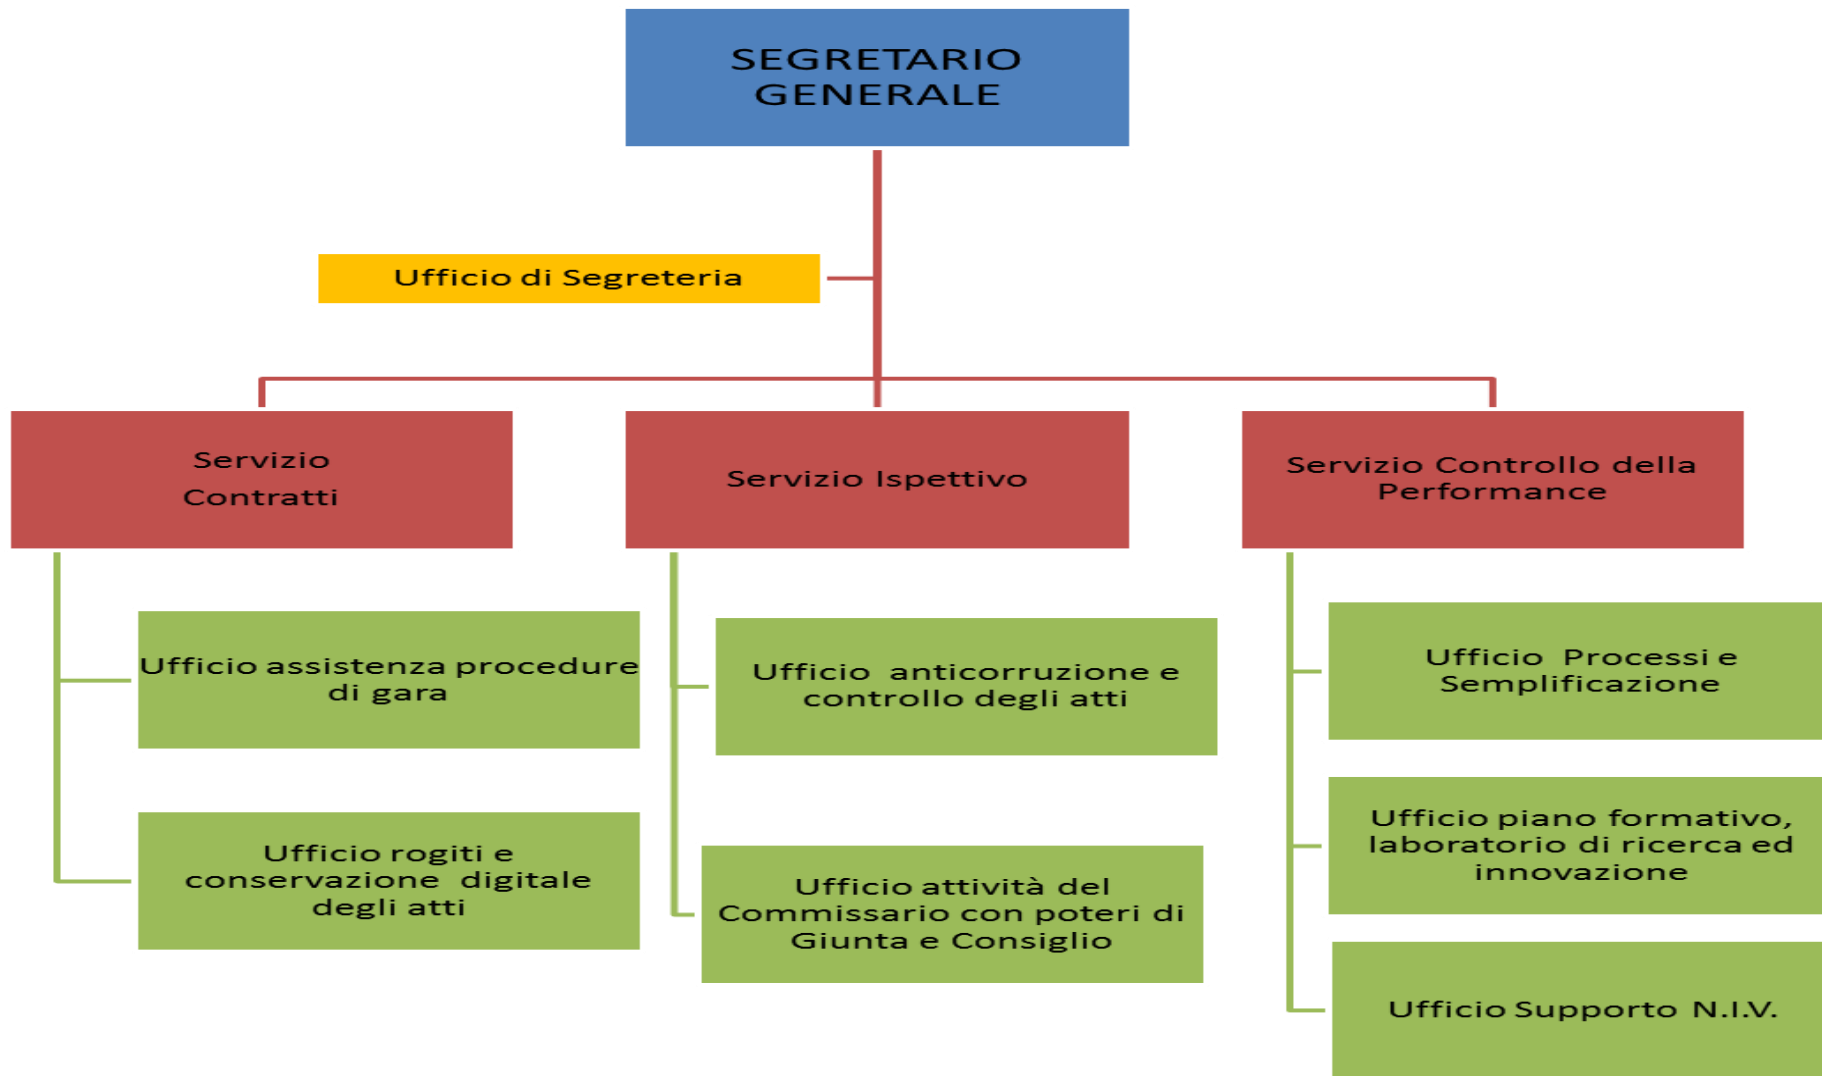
SEGRETARIO GENERALE

Ufficio di Segreteria

Servizio Contratti

Ufficio assistenza procedure di gara

Ufficio rogiti e conservazione digitale degli atti

Servizio Ispettivo

Ufficio anticorruzione e controllo degli atti

Ufficio attività del Commissario con poteri di Giunta e Consiglio

Servizio Controllo della Performance

Ufficio Processi e Semplificazione

Ufficio piano formativo, laboratorio di ricerca ed innovazione

Ufficio Supporto N.I.V.